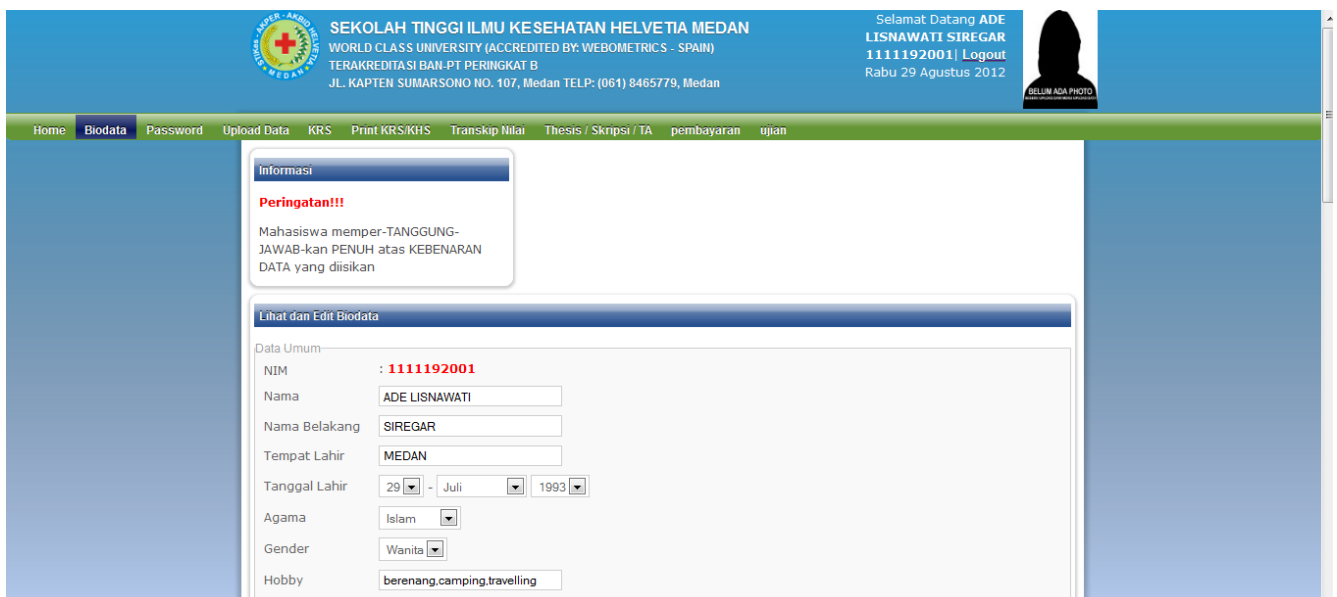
AKPER · AKBID · HELVETIA · STIKes · MEDAN

SEKOLAH TINGGI ILMU KESEHATAN HELVETIA MEDAN
WORLD CLASS UNIVERSITY (ACCREDITED BY: WEBOMETRICS - SPAIN)
TERAKREDITASI BAN-PT PERINGKAT B
JL. KAPTEN SUMARSONO NO. 107, Medan TELP: (061) 8465779, Medan

Selamat Datang ADE LISNAWATI SIREGAR
1111192001| Logout
Rabu 29 Agustus 2012

BELUM ADA PHOTO

Home Biodata Password Upload Data KRS Print KRS/KHS Transkip Nilai Thesis / Skripsi / TA pembayaran ujian

Informasi

Peringatan!!!

Mahasiswa memper-TANGGUNG-JAWAB-kan PENUH atas KEBENARAN DATA yang diisikan

Lihat dan Edit Biodata

Data Umum

| NIM | : 1111192001 |
|---|---|
| Nama | ADE LISNAWATI |
| Nama Belakang | SIREGAR |
| Tempat Lahir | MEDAN |
| Tanggal Lahir | 29 - Juli 1993 |
| Agama | Islam |
| Gender | Wanita |
| Hobby | berenang,camping,travelling |